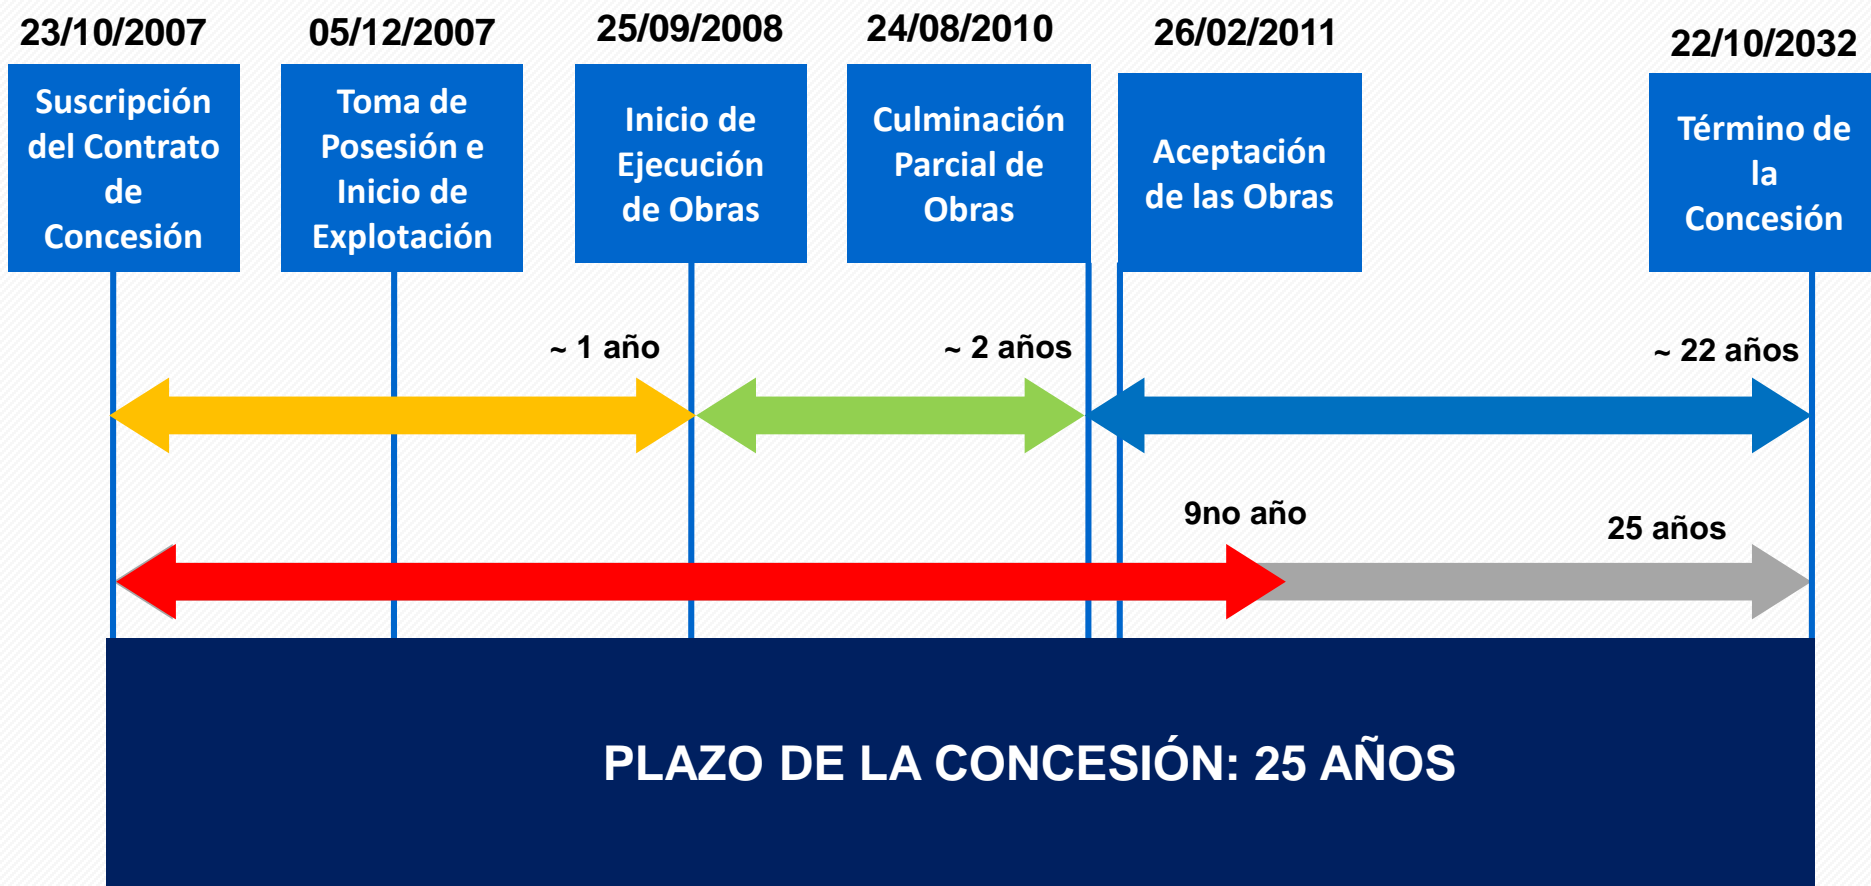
23/10/2007

Suscripción del Contrato de Concesión

05/12/2007

Toma de Posesión e Inicio de Explotación

25/09/2008

Inicio de Ejecución de Obras

24/08/2010

Culminación Parcial de Obras

26/02/2011

Aceptación de las Obras

22/10/2032

Término de la Concesión

~ 1 año

~ 2 años

~ 22 años

9no año

25 años

PLAZO DE LA CONCESIÓN: 25 AÑOS